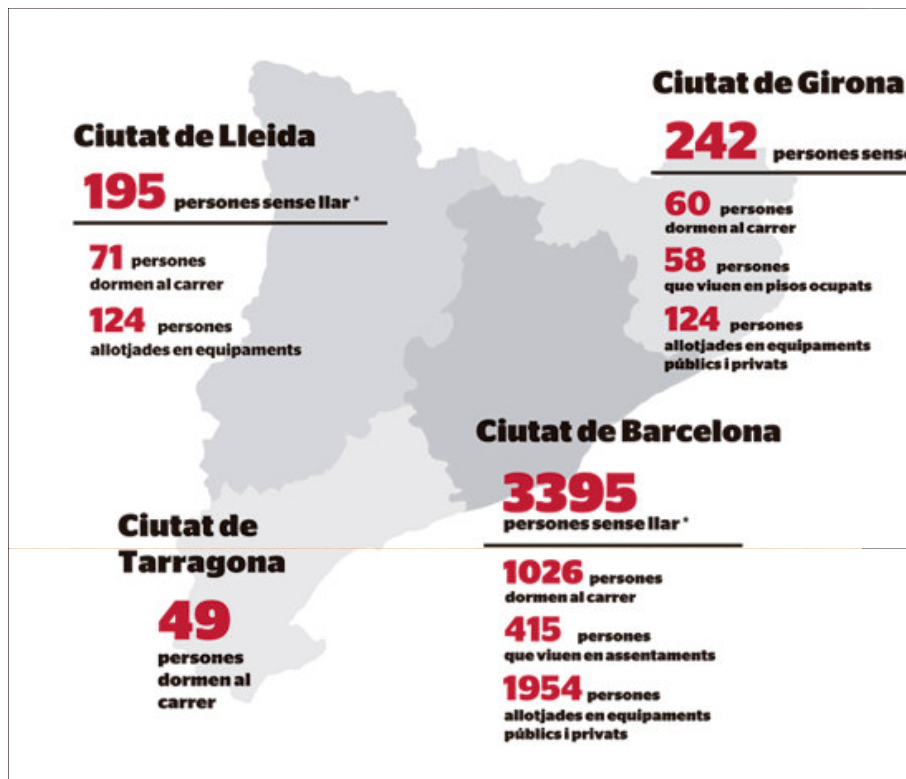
Ciutat de Girona

242 persones sense

60 persones dormen al carrer

58 persones que viuen en pisos ocupats

124 persones allotjades en equipaments públics i privats

Ciutat de Lleida

195 persones sense llar *

71 persones dormen al carrer

124 persones allotjades en equipaments

Ciutat de Barcelona

3395 persones sense llar *

1026 persones dormen al carrer

415 persones que viuen en assentaments

1954 persones allotjades en equipaments públics i privats

Ciutat de Tarragona

49 persones dormen al carrer